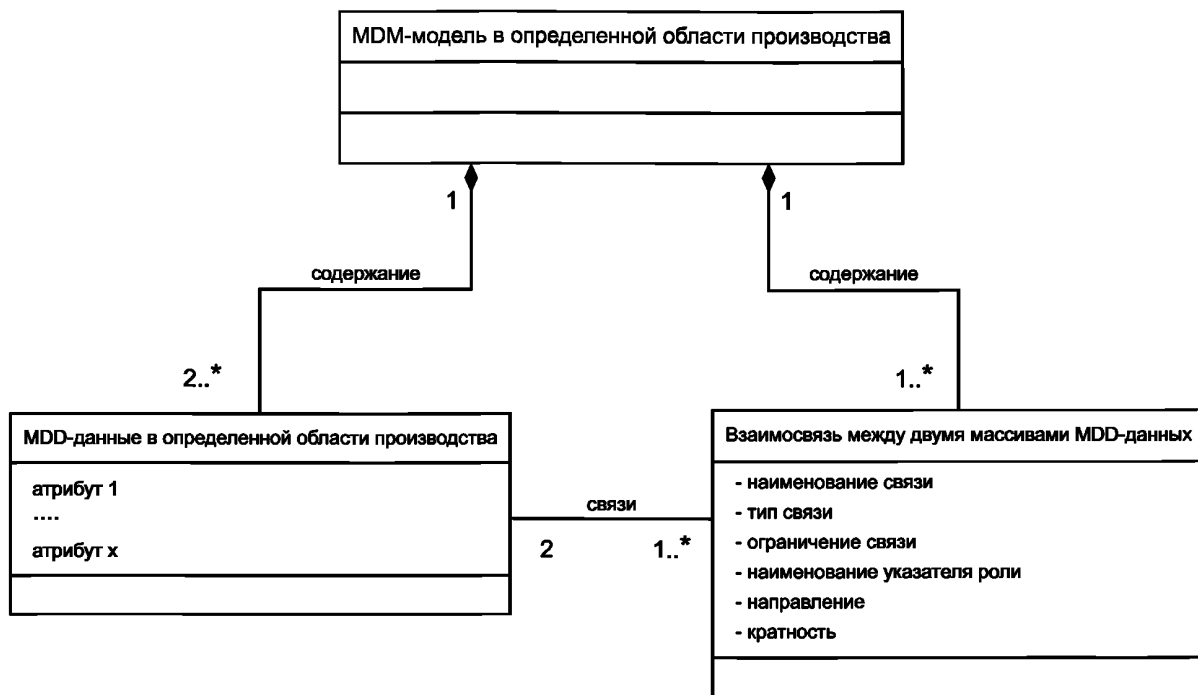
MDM-модель в определенной области производства

1

1

содержание

содержание

2..*

1..*

MDD-данные в определенной области производства

атрибут 1
....
атрибут x

связи

2

1..*

Взаимосвязь между двумя массивами MDD-данных

- наименование связи
- тип связи
- ограничение связи
- наименование указателя роли
- направление
- кратность